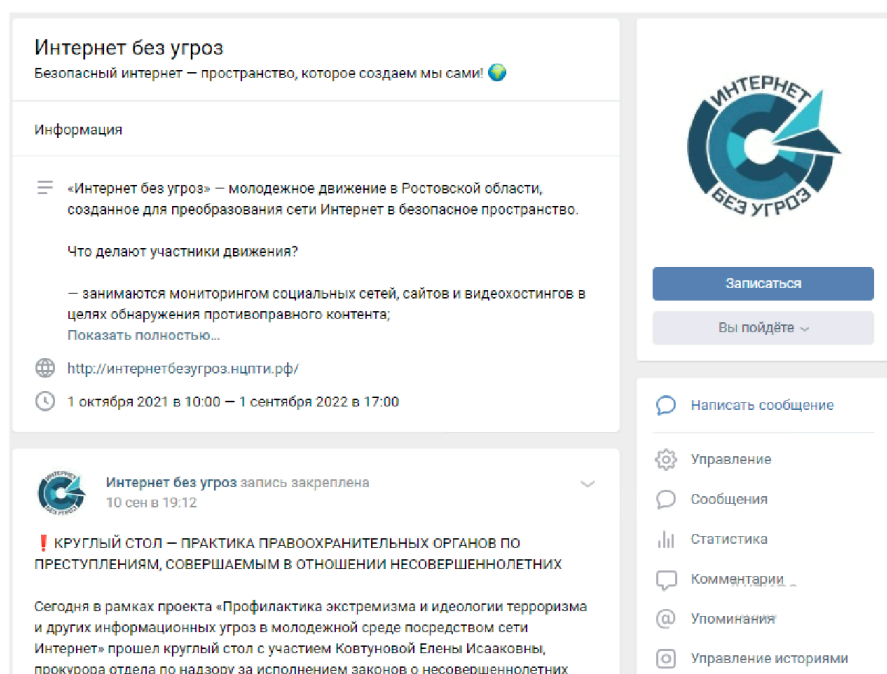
Интернет без угроз
Безопасный интернет — пространство, которое создаем мы сами! 🌍

Информация

«Интернет без угроз» — молодежное движение в Ростовской области, созданное для преобразования сети Интернет в безопасное пространство.

Что делают участники движения?

— занимаются мониторингом социальных сетей, сайтов и видеохостингов в целях обнаружения противоправного контента;
Показать полностью…

http://интернетбезугроз.нцпти.рф/

1 октября 2021 в 10:00 — 1 сентября 2022 в 17:00

ИНТЕРНЕТ
БЕЗ УГРОЗ

Записаться

Вы пойдёте

Написать сообщение

Управление

Сообщения

Статистика

Комментарии

Упоминания

Управление историями

Интернет без угроз запись закреплена
10 сен в 19:12

❗КРУГЛЫЙ СТОЛ — ПРАКТИКА ПРАВООХРАНИТЕЛЬНЫХ ОРГАНОВ ПО ПРЕСТУПЛЕНИЯМ, СОВЕРШАЕМЫМ В ОТНОШЕНИИ НЕСОВЕРШЕННОЛЕТНИХ

Сегодня в рамках проекта «Профилактика экстремизма и идеологии терроризма и других информационных угроз в молодежной среде посредством сети Интернет» прошел круглый стол с участием Ковтуновой Елены Исааковны, прокурора отдела по надзору за исполнением законов о несовершеннолетних